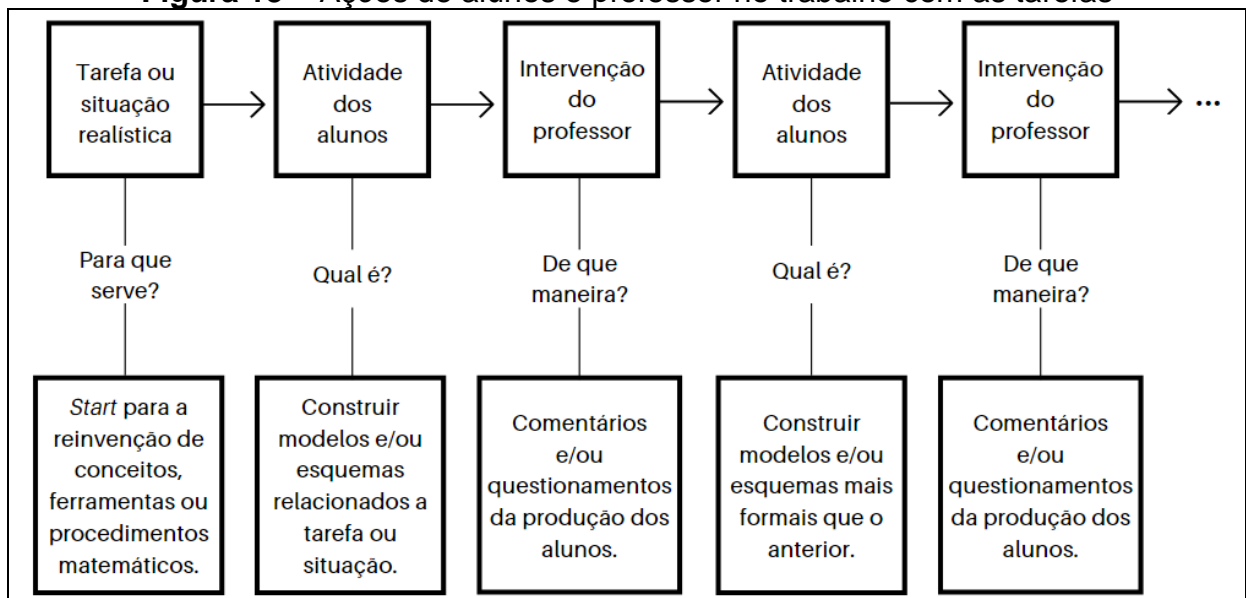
Figura 13 – Ações de alunos e professor no trabalho com as tarefas

Tarefa ou situação realística

Atividade dos alunos

Intervenção do professor

Atividade dos alunos

Intervenção do professor

...

Para que serve?

Qual é?

De que maneira?

Qual é?

De que maneira?

*Start* para a reinvenção de conceitos, ferramentas ou procedimentos matemáticos.

Construir modelos e/ou esquemas relacionados a tarefa ou situação.

Comentários e/ou questionamentos da produção dos alunos.

Construir modelos e/ou esquemas mais formais que o anterior.

Comentários e/ou questionamentos da produção dos alunos.